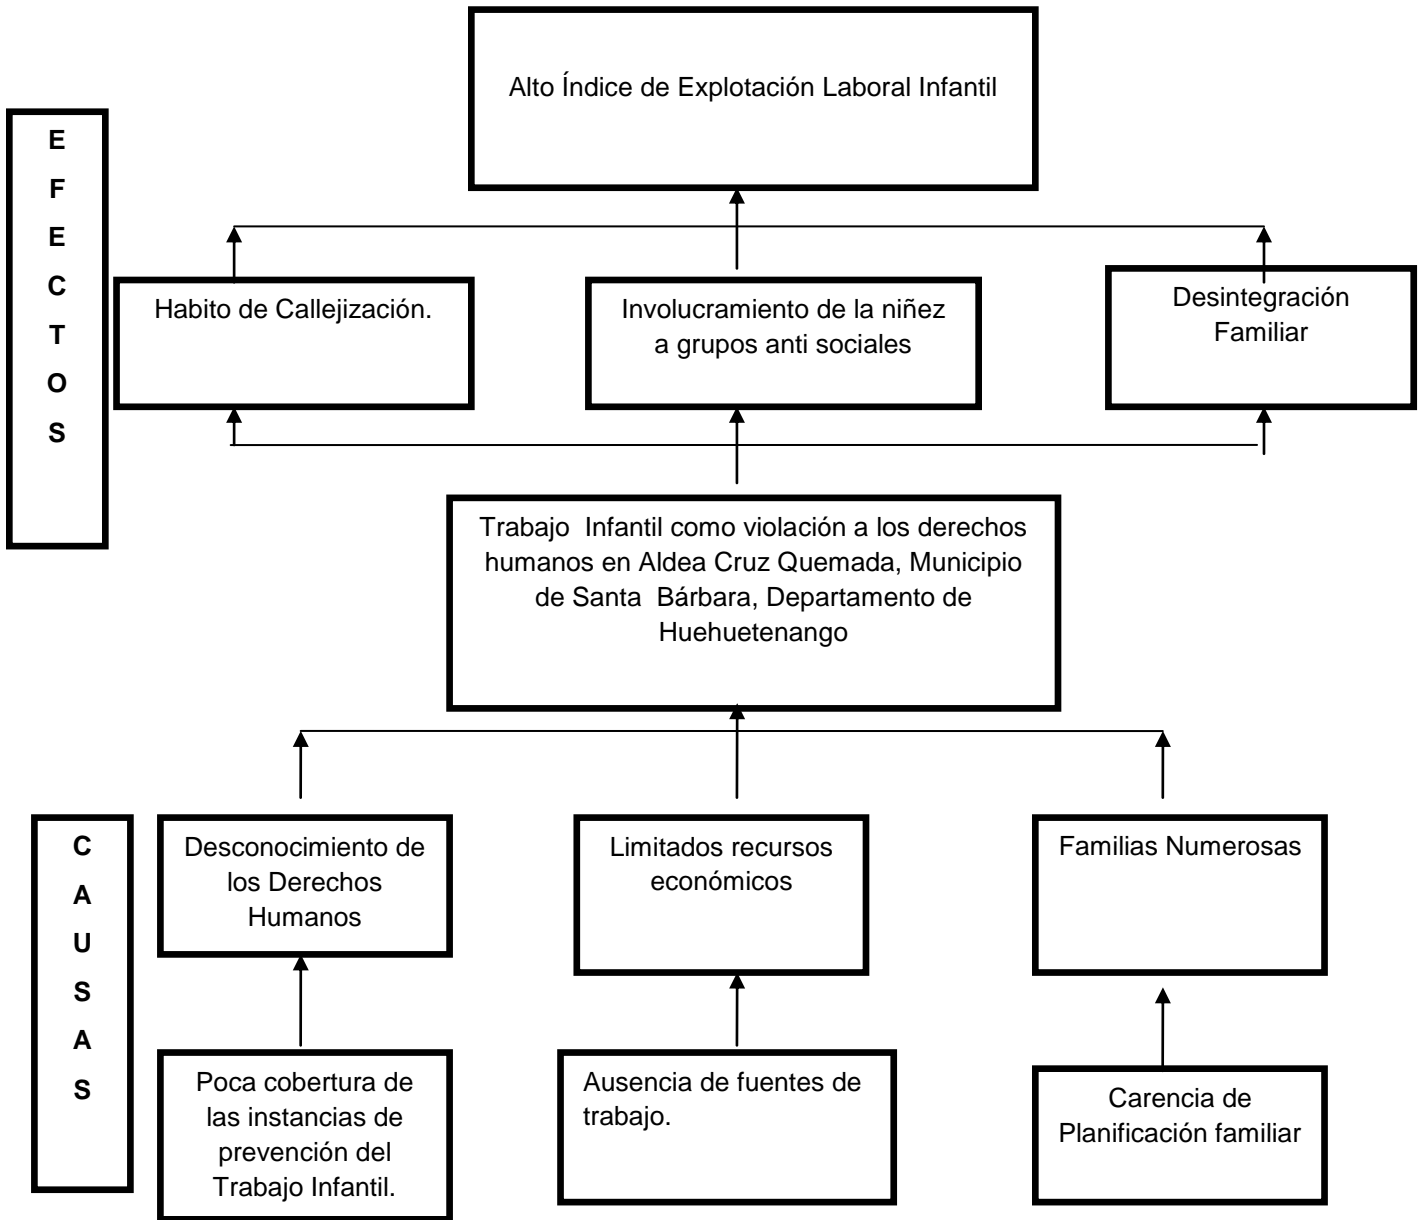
Alto Índice de Explotación Laboral Infantil

E
F
E
C
T
O
S

Habito de Callejización.

Involucramiento de la niñez a grupos anti sociales

Desintegración Familiar

Trabajo Infantil como violación a los derechos humanos en Aldea Cruz Quemada, Municipio de Santa Bárbara, Departamento de Huehuetenango

C
A
U
S
A
S

Desconocimiento de los Derechos Humanos

Limitados recursos económicos

Familias Numerosas

Poca cobertura de las instancias de prevención del Trabajo Infantil.

Ausencia de fuentes de trabajo.

Carencia de Planificación familiar